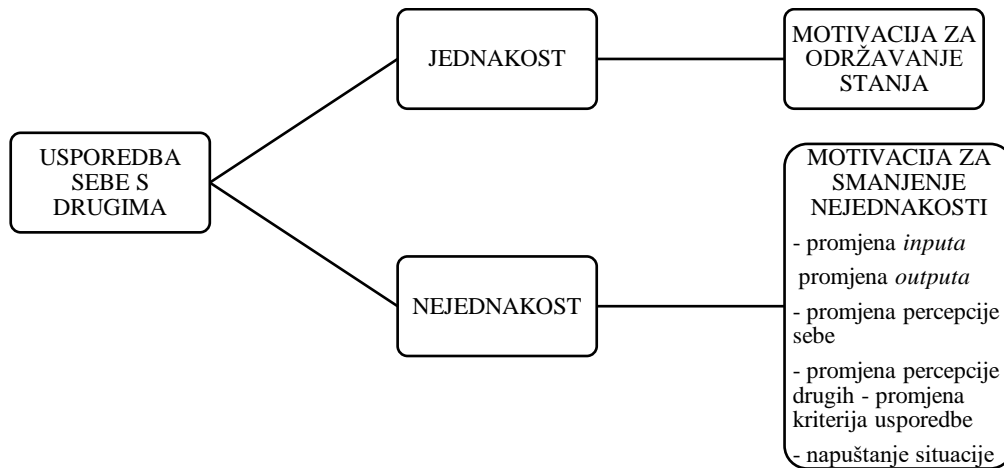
USPOREDBA SEBE S DRUGIMA

JEDNAKOST

MOTIVACIJA ZA ODRŽAVANJE STANJA

NEJEDNAKOST

MOTIVACIJA ZA SMANJENJE NEJEDNAKOSTI

- promjena *inputa*

promjena *outputa*

- promjena percepcije sebe

- promjena percepcije drugih - promjena kriterija usporedbe

- napuštanje situacije